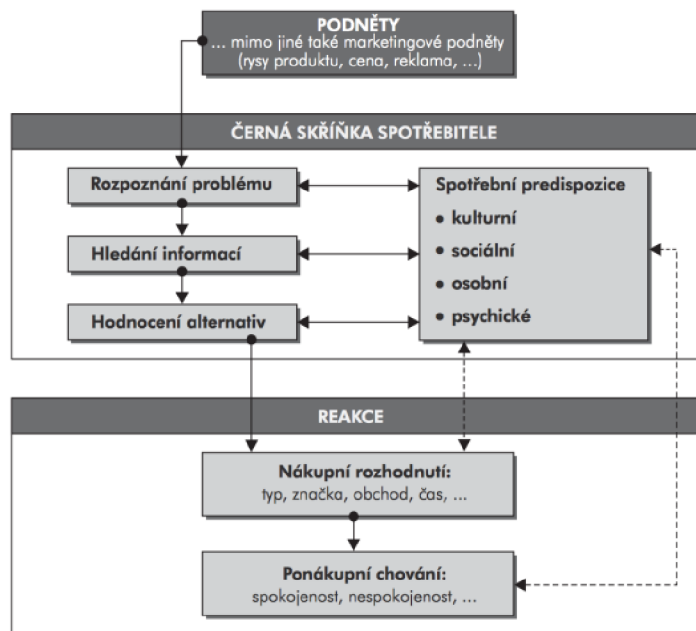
PODNĚTY
... mimo jiné také marketingové podněty (rysy produktu, cena, reklama, ...)

ČERNÁ SKŘÍŇKA SPOTŘEBITELE

Rozpoznání problému

Hledání informací

Hodnocení alternativ

Spotřební predispozice
• kulturní
• sociální
• osobní
• psychické

REAKCE

Nákupní rozhodnutí:
typ, značka, obchod, čas, ...

Ponákupní chování:
spokojenost, nespokojenost, ...